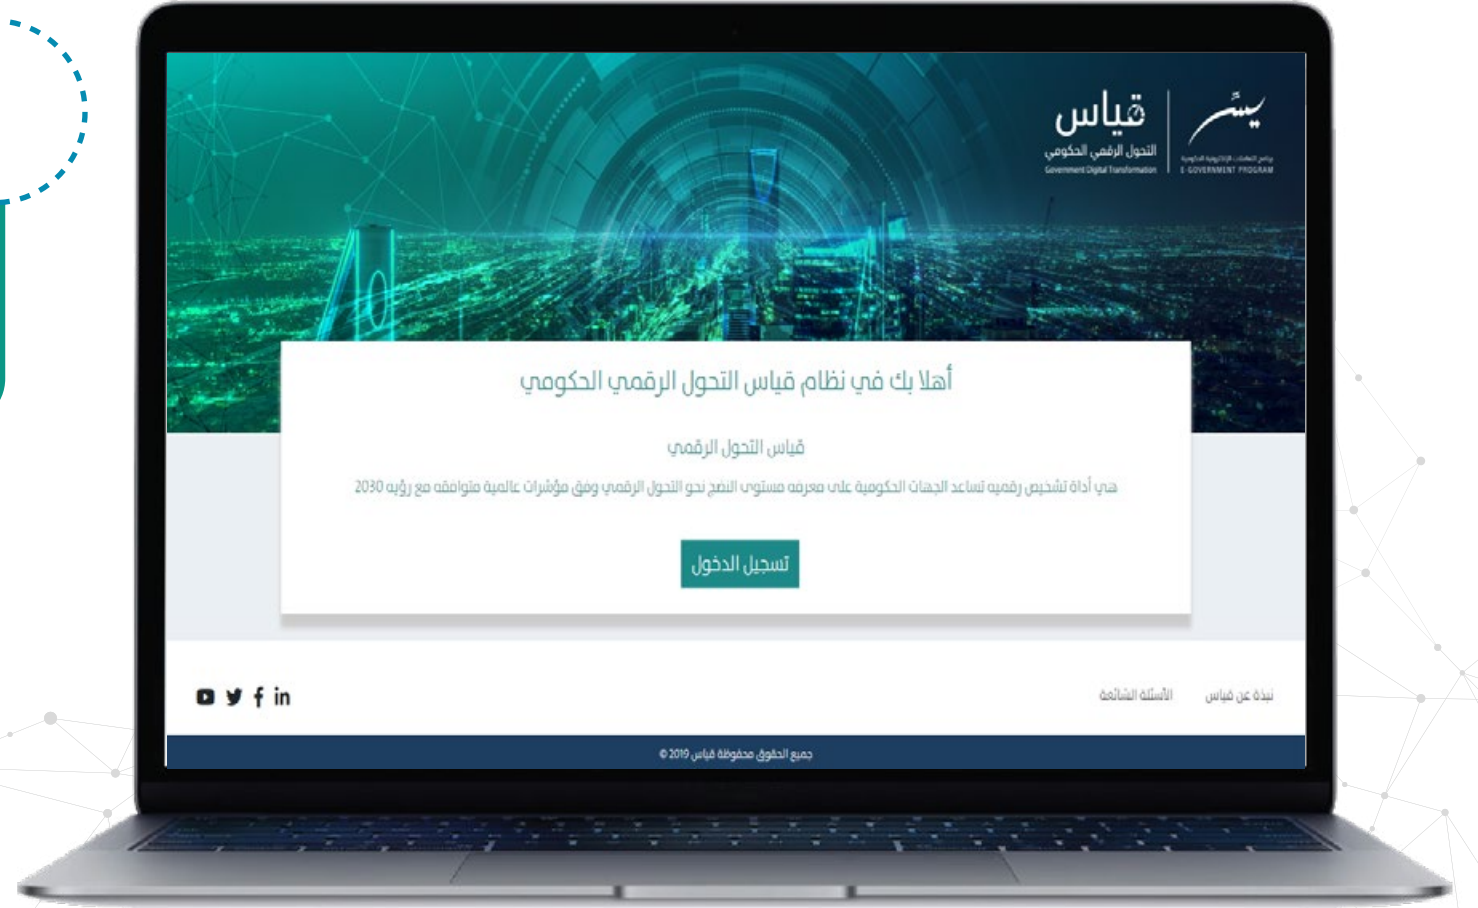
يسّر
برنامج التعاملات الإلكترونية الحكومية
E-GOVERNMENT PROGRAM

قياس
التحول الرقمي الحكومي
Government Digital Transformation

أهلا بك في نظام قياس التحول الرقمي الحكومي

قياس التحول الرقمي

هي أداة تشخيص رقميه تساعد الجهات الحكومية على معرفه مستوى النضج نحو التحول الرقمي وفق مؤشرات عالمية متوافقه مع رؤيه 2030

تسجيل الدخول

نبذة عن قياس
الأسئلة الشائعة

جميع الحقوق محفوظة قياس 2019 ©